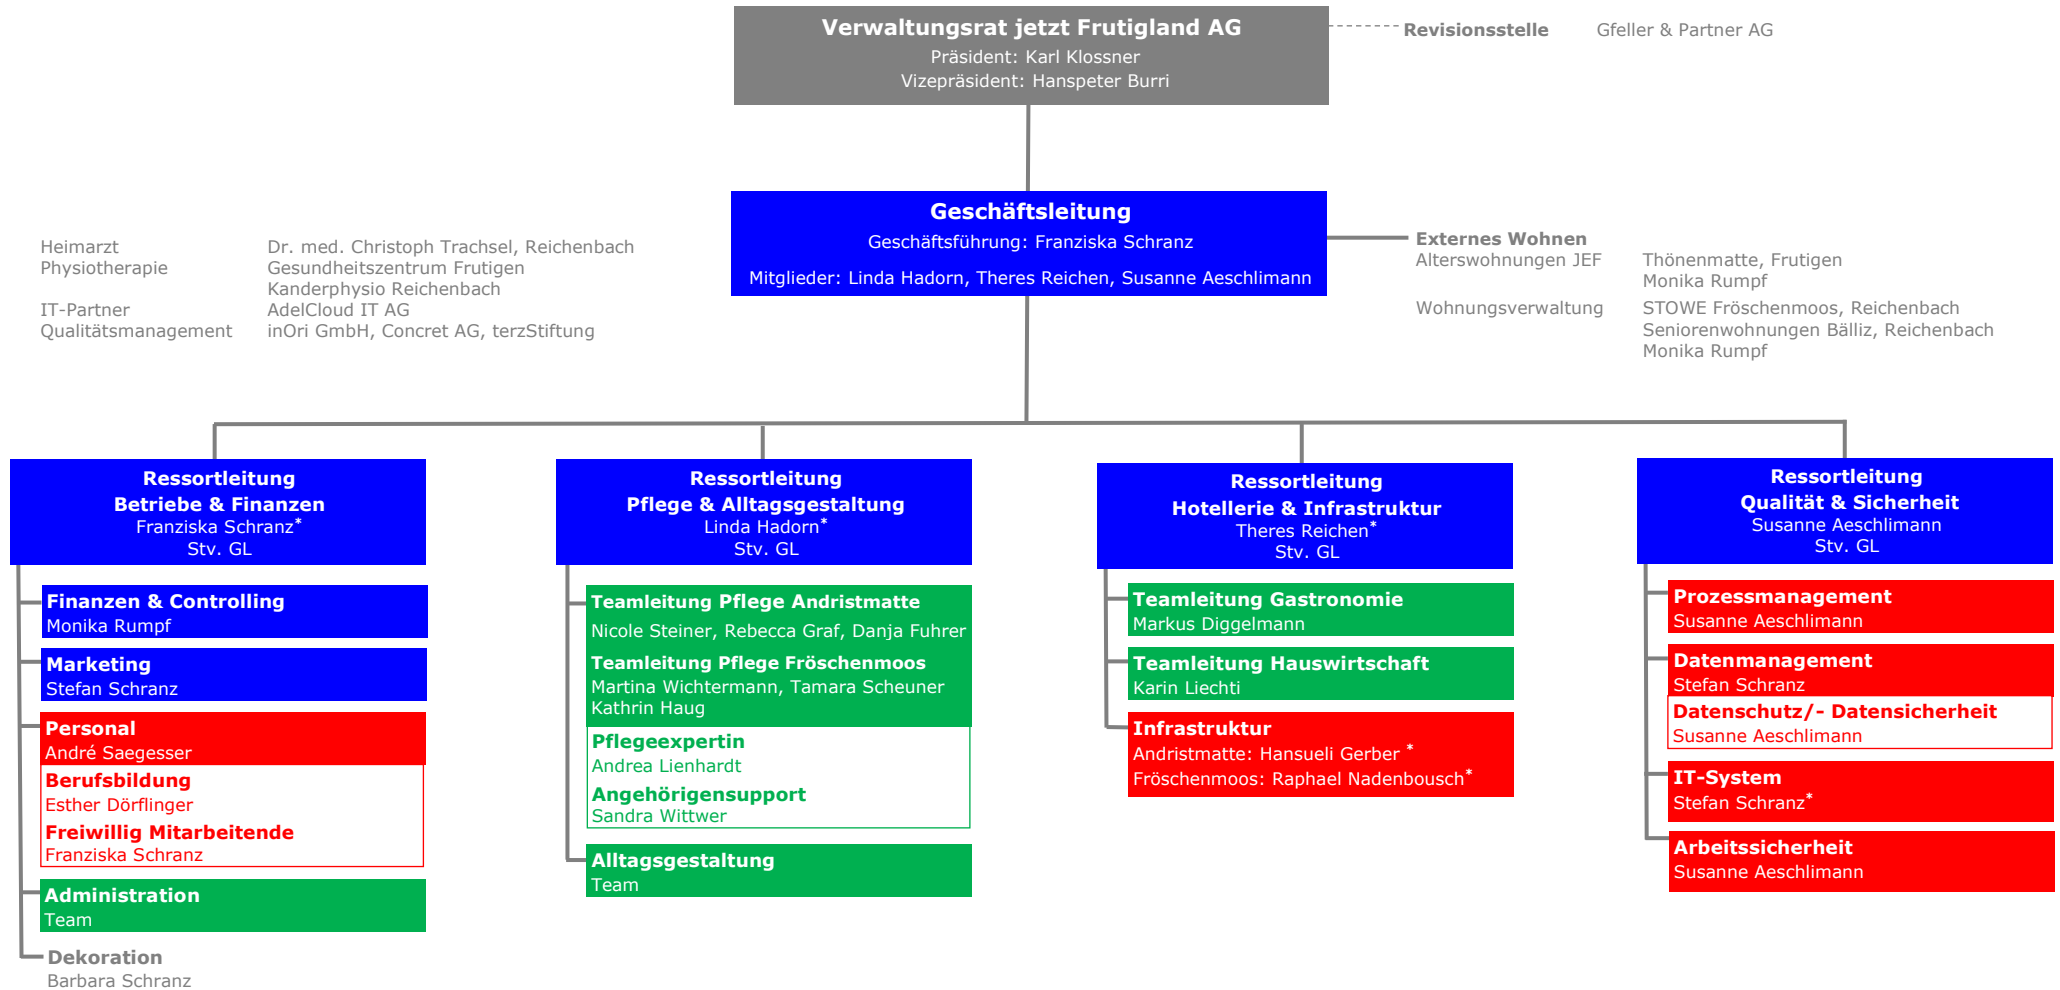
Verwaltungsrat jetzt Frutigland AG
Präsident: Karl Klossner
Vizepräsident: Hanspeter Burri

Revisionsstelle Gfeller & Partner AG

Geschäftsleitung
Geschäftsführung: Franziska Schranz
Mitglieder: Linda Hadorn, Theres Reichen, Susanne Aeschlimann

Heimarzt Dr. med. Christoph Trachsel, Reichenbach
Physiotherapie Gesundheitszentrum Frutigen
Kanderphysio Reichenbach
IT-Partner AdelCloud IT AG
Qualitätsmanagement inOri GmbH, Concret AG, terzStiftung

Externes Wohnen
Alterswohnungen JEF Thönenmatte, Frutigen
Monika Rumpf
Wohnungsverwaltung STOWE Fröschenmoos, Reichenbach
Seniorenwohnungen Bälliz, Reichenbach
Monika Rumpf

Ressortleitung
Betriebe & Finanzen
Franziska Schranz*
Stv. GL

Finanzen & Controlling
Monika Rumpf

Marketing
Stefan Schranz

Personal
André Saegesser

Berufsbildung
Esther Dörflinger

Freiwillig Mitarbeitende
Franziska Schranz

Administration
Team

Dekoration
Barbara Schranz

Ressortleitung
Pflege & Alltagsgestaltung
Linda Hadorn*
Stv. GL

Teamleitung Pflege Andristmatte
Nicole Steiner, Rebecca Graf, Danja Fuhrer

Teamleitung Pflege Fröschenmoos
Martina Wichtermann, Tamara Scheuner
Kathrin Haug

Pflegeexpertin
Andrea Lienhardt

Angehörigensupport
Sandra Wittwer

Alltagsgestaltung
Team

Ressortleitung
Hotellerie & Infrastruktur
Theres Reichen*
Stv. GL

Teamleitung Gastronomie
Markus Diggelmann

Teamleitung Hauswirtschaft
Karin Liechti

Infrastruktur
Andristmatte: Hansueli Gerber *
Fröschenmoos: Raphael Nadenbousch*

Ressortleitung
Qualität & Sicherheit
Susanne Aeschlimann
Stv. GL

Prozessmanagement
Susanne Aeschlimann

Datenmanagement
Stefan Schranz

Datenschutz/- Datensicherheit
Susanne Aeschlimann

IT-System
Stefan Schranz*

Arbeitssicherheit
Susanne Aeschlimann